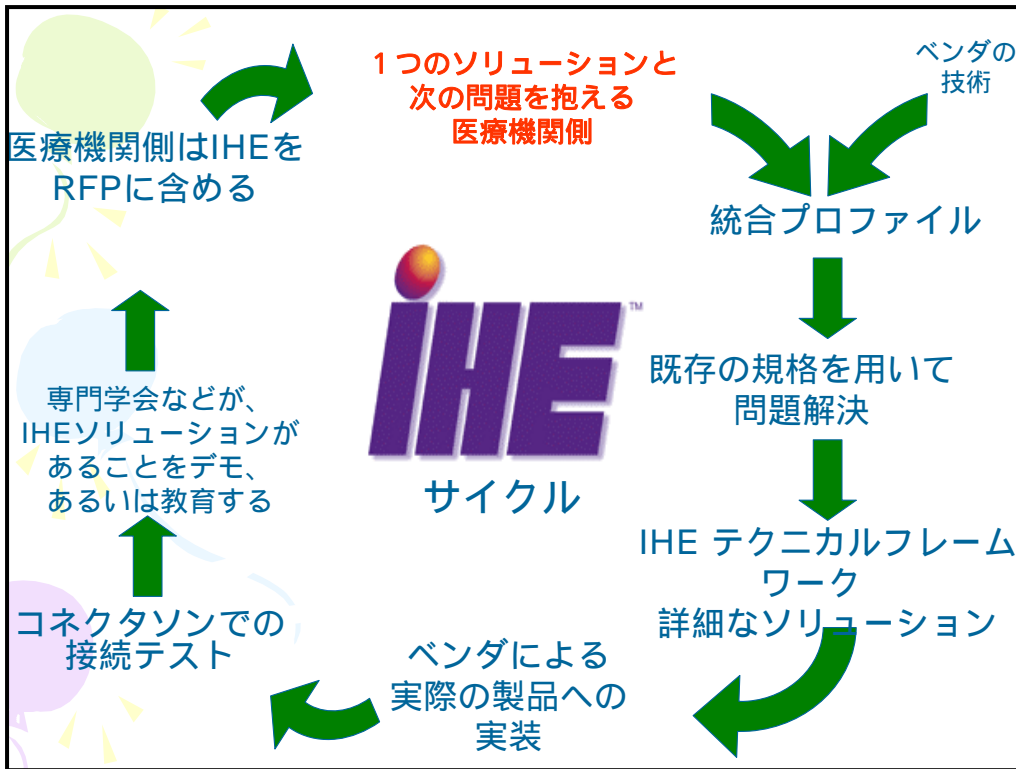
１つのソリューションと
次の問題を抱える
医療機関側

ベンダの
技術

統合プロファイル

既存の規格を用いて
問題解決

IHE テクニカルフレームワーク
詳細なソリューション

ベンダによる
実際の製品への
実装

コネクタソンでの
接続テスト

専門学会などが、
IHEソリューションが
あることをデモ、
あるいは教育する

医療機関側はIHEを
RFPに含める

IHE™

サイクル